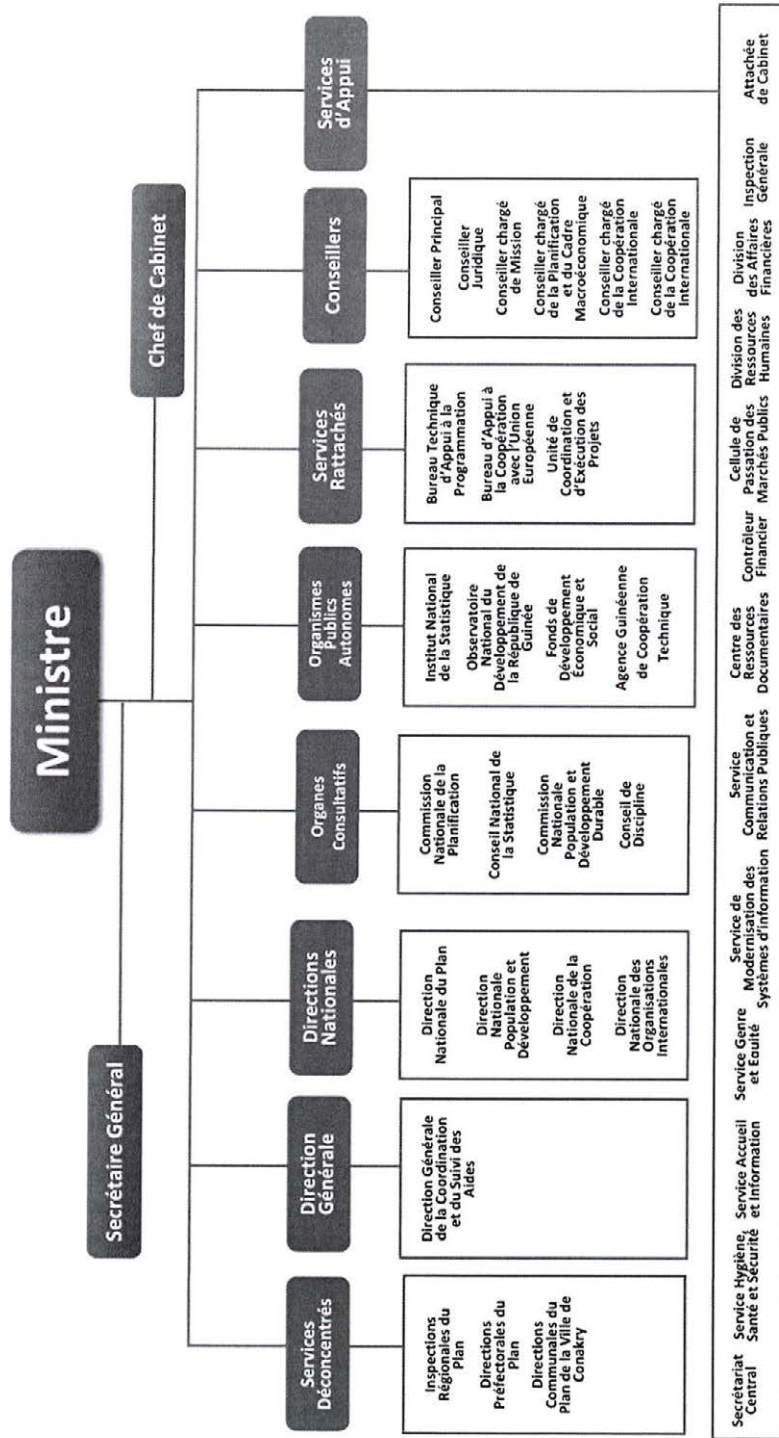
Ministre

Secrétaire Général

Chef de Cabinet

Services Déconcentrés

Inspections Régionales du Plan

Directions Préfectorales du Plan

Directions Communales du Plan de la Ville de Conakry

Direction Générale

Direction Générale de la Coordination et du Suivi des Aides

Directions Nationales

Direction Nationale du Plan

Direction Nationale Population et Développement

Direction Nationale de la Coopération

Direction Nationale des Organisations Internationales

Organes Consultatifs

Commission Nationale de la Planification

Conseil National de la Statistique

Commission Nationale Population et Développement Durable

Conseil de Discipline

Organismes Publics Autonomes

Institut National de la Statistique

Observatoire National du Développement de la République de Guinée

Fonds de Développement Économique et Social

Agence Guinéenne de Coopération Technique

Services Rattachés

Bureau Technique d'Appui à la Programmation

Bureau d'Appui à la Coopération avec l'Union Européenne

Unité de Coordination et d'Exécution des Projets

Conseillers

Conseiller Principal

Conseiller Juridique

Conseiller chargé de Mission

Conseiller chargé de la Planification et du Cadre Macroéconomique

Conseiller chargé de la Coopération Internationale

Conseiller chargé de la Coopération Internationale

Services d'Appui

Secrétariat Central

Service Hygiène, Santé et Sécurité

Service Accueil et Information

Service Genre et Equité

Service de Modernisation des Systèmes d'information

Service Communication et Relations Publiques

Centre des Ressources Documentaires

Contrôleur Financier

Cellule de Passation des Marchés Publics

Division des Ressources Humaines

Division des Affaires Financières

Inspection Générale

Attachée de Cabinet